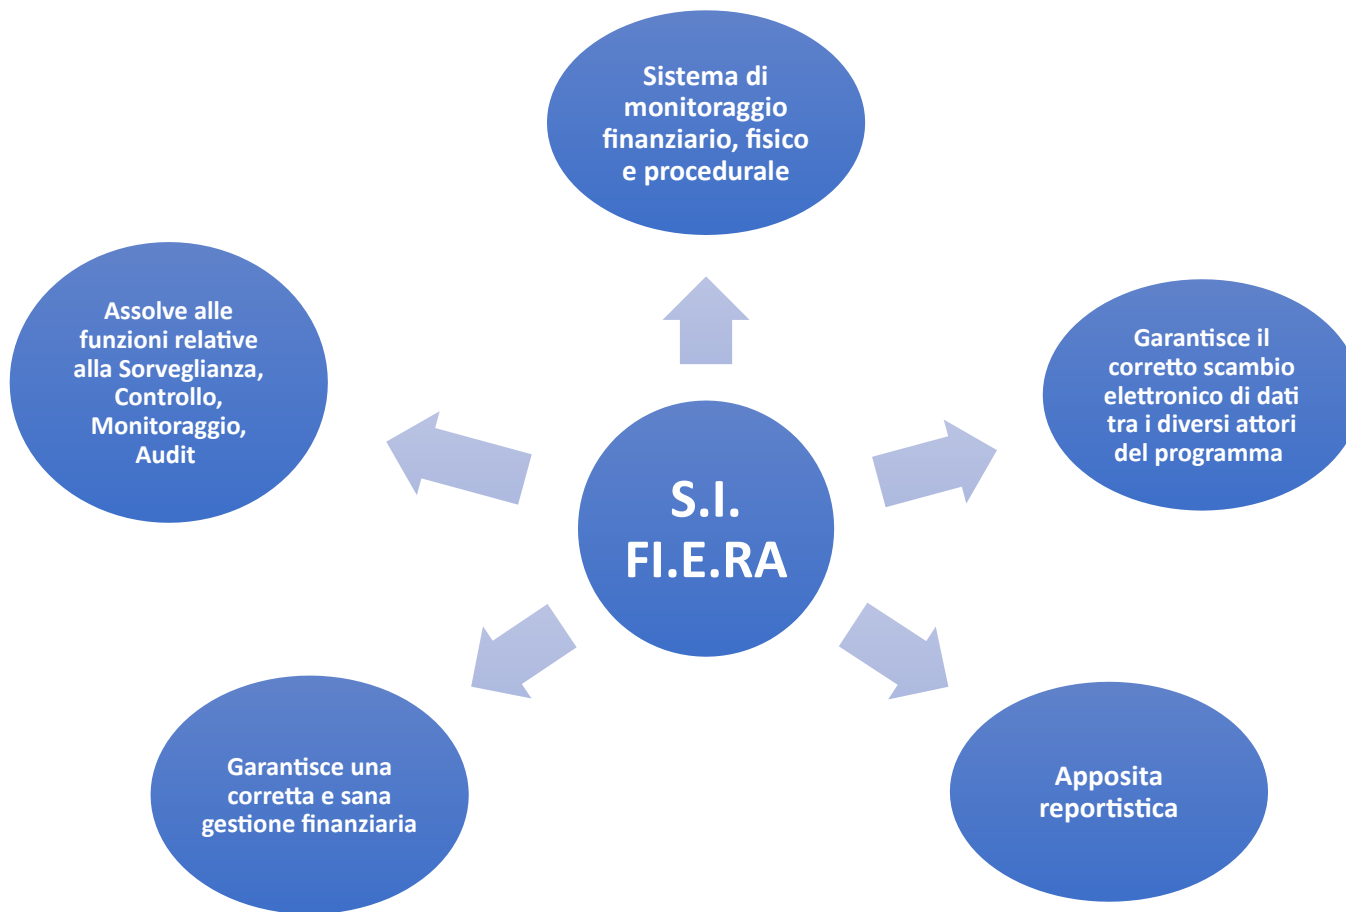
S.I. FI.E.RA

Sistema di monitoraggio finanziario, fisico e procedurale

Garantisce il corretto scambio elettronico di dati tra i diversi attori del programma

Apposita reportistica

Garantisce una corretta e sana gestione finanziaria

Assolve alle funzioni relative alla Sorveglianza, Controllo, Monitoraggio, Audit